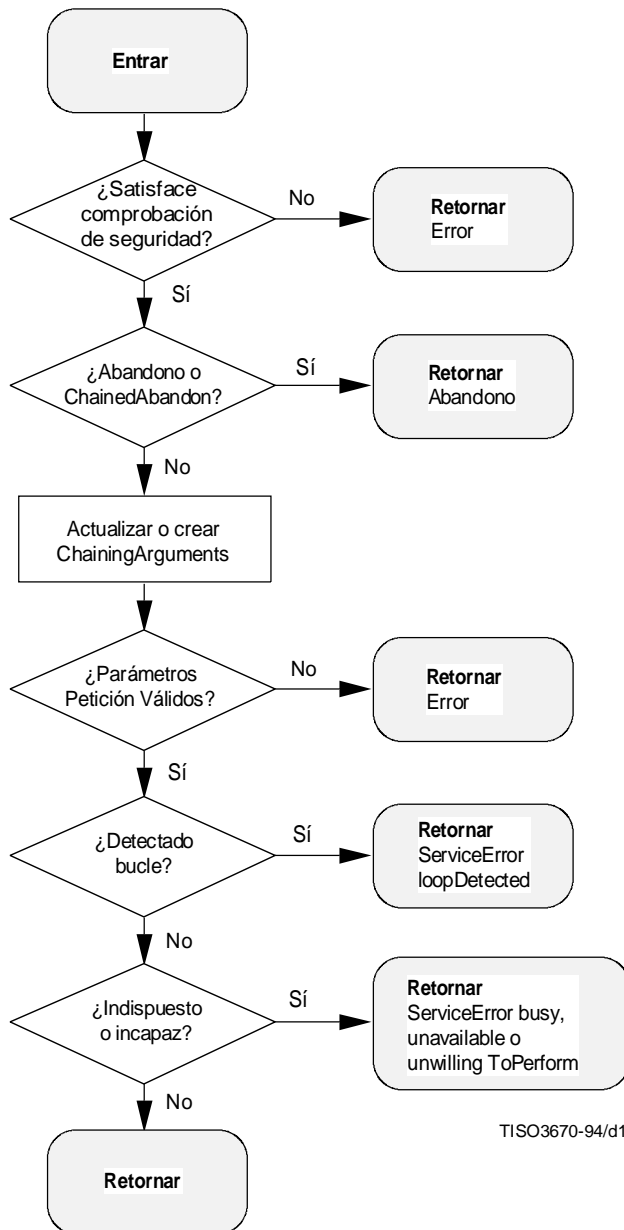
Entrar

¿Satisface comprobación de seguridad?

No

Retornar
Error

Sí

¿Abandono o ChainedAbandon?

Sí

Retornar
Abandono

No

Actualizar o crear ChainingArguments

¿Parámetros Petición Válidos?

No

Retornar
Error

Sí

¿Detectado bucle?

Sí

Retornar
ServiceError
loopDetected

No

¿Indispuesto o incapaz?

Sí

Retornar
ServiceError busy, unavailable o unwilling ToPerform

No

TISO3670-94/d1

Retornar